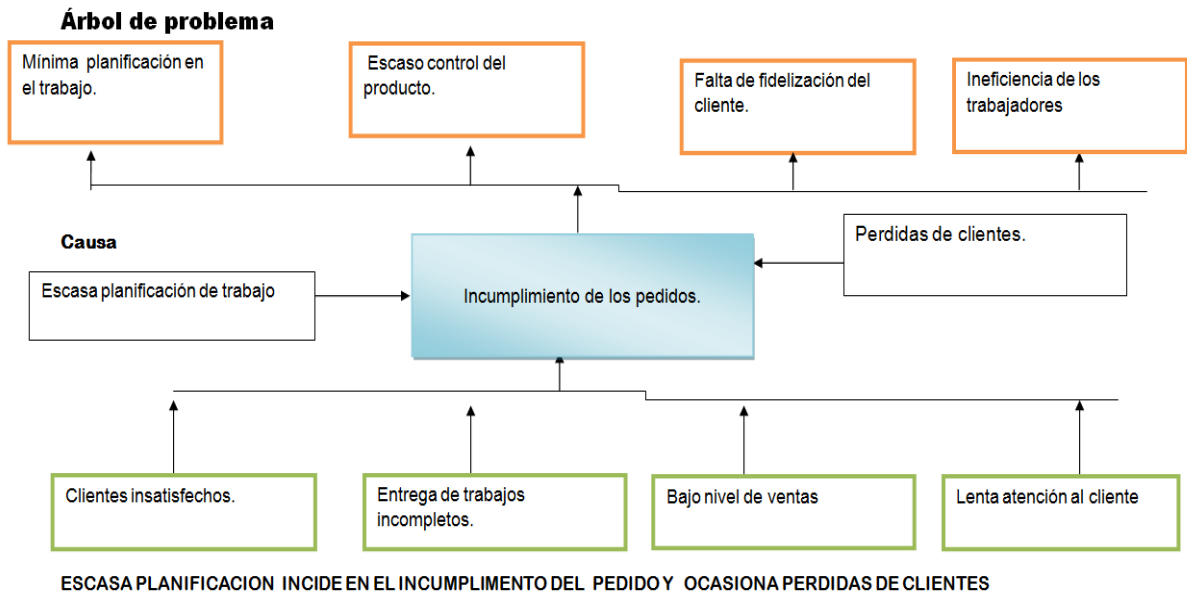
Árbol de problema

Mínima planificación en el trabajo.

Escaso control del producto.

Falta de fidelización del cliente.

Ineficiencia de los trabajadores

Causa

Perdidas de clientes.

Escasa planificación de trabajo

Incumplimiento de los pedidos.

Clientes insatisfechos.

Entrega de trabajos incompletos.

Bajo nivel de ventas

Lenta atención al cliente

ESCASA PLANIFICACION INCIDE EN EL INCUMPLIMENTO DEL PEDIDO Y OCASIONA PERDIDAS DE CLIENTES